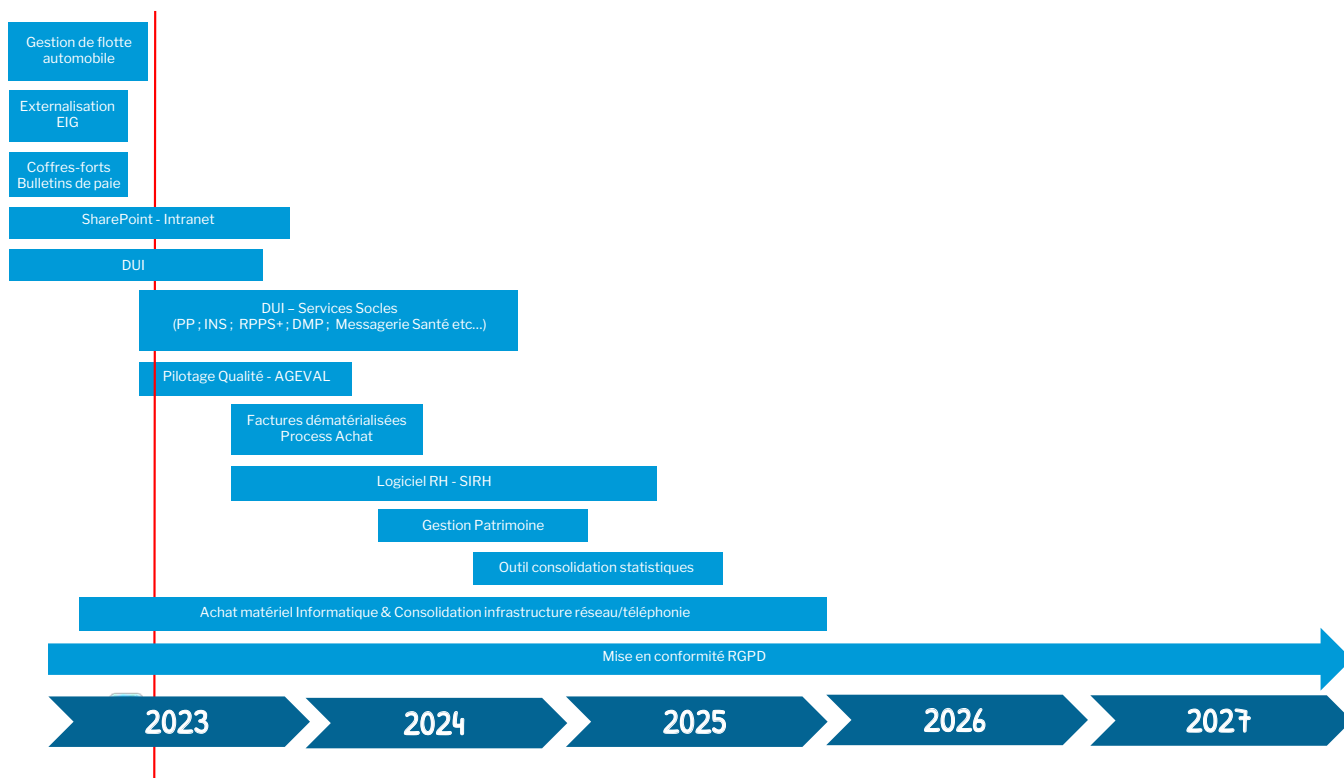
Gestion de flotte automobile

Externalisation EIG

Coffres-forts Bulletins de paie

SharePoint - Intranet

DUI

DUI – Services Socles (PP ; INS ; RPPS+ ; DMP ; Messagerie Santé etc…)

Pilotage Qualité - AGEVAL

Factures dématérialisées Process Achat

Logiciel RH - SIRH

Gestion Patrimoine

Outil consolidation statistiques

Achat matériel Informatique & Consolidation infrastructure réseau/téléphonie

Mise en conformité RGPD

2023

2024

2025

2026

2027